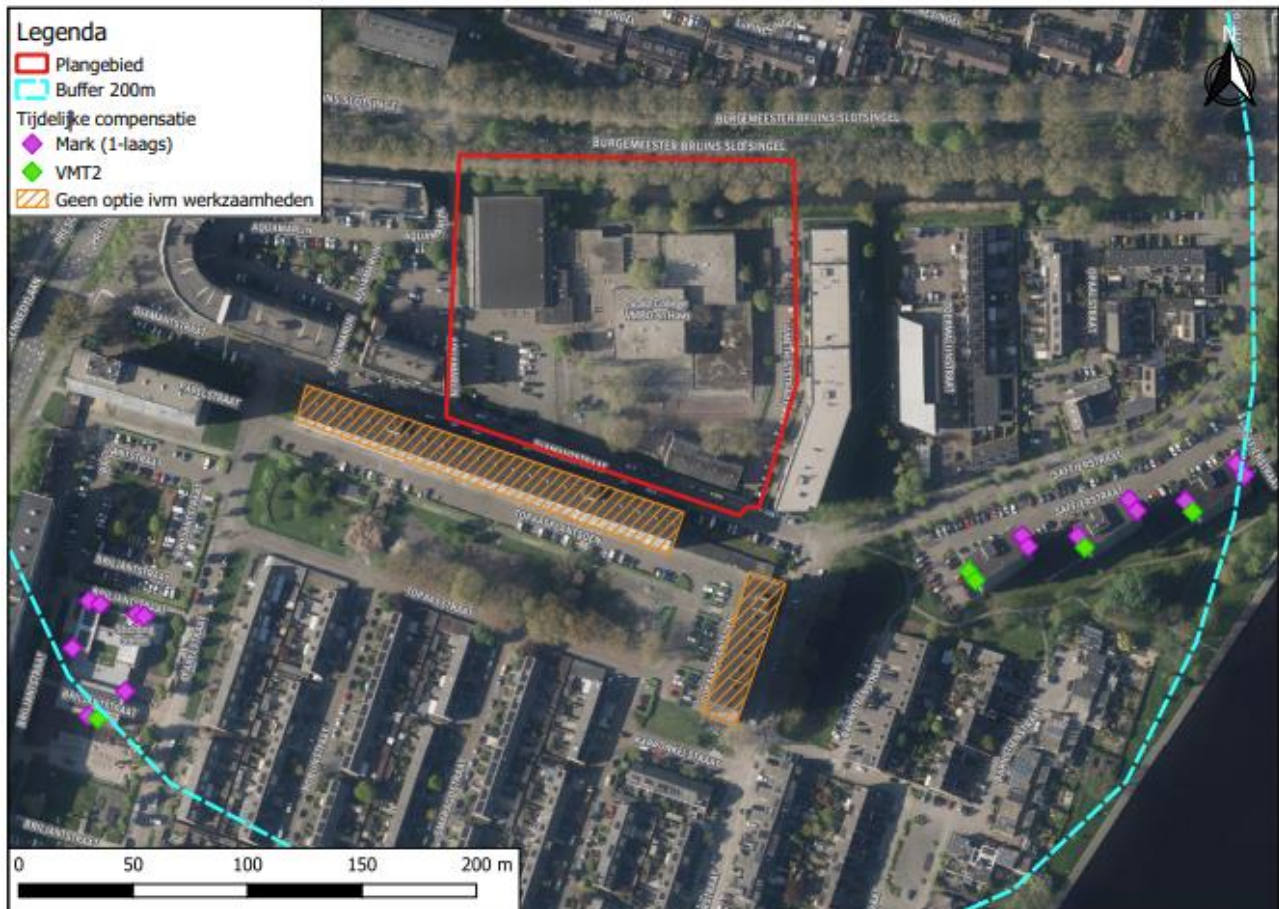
Legenda
Plangebied
Buffer 200m
Tijdelijke compensatie
Mark (1-laags)
VMT2
Geen optie ivm werkzaamheden

N

BURGEMEESTER BRUINS SLOTSINGEL
BURGEMEESTER BRUINS SLOTSINGEL

SAFFIERSTRAAT
SAFFIERSTRAAT
BRILJANTSTRAAT
BRILJANTSTRAAT
TOPAASSTRAAT
KARNEOOLSTRAAT

0 50 100 150 200 m